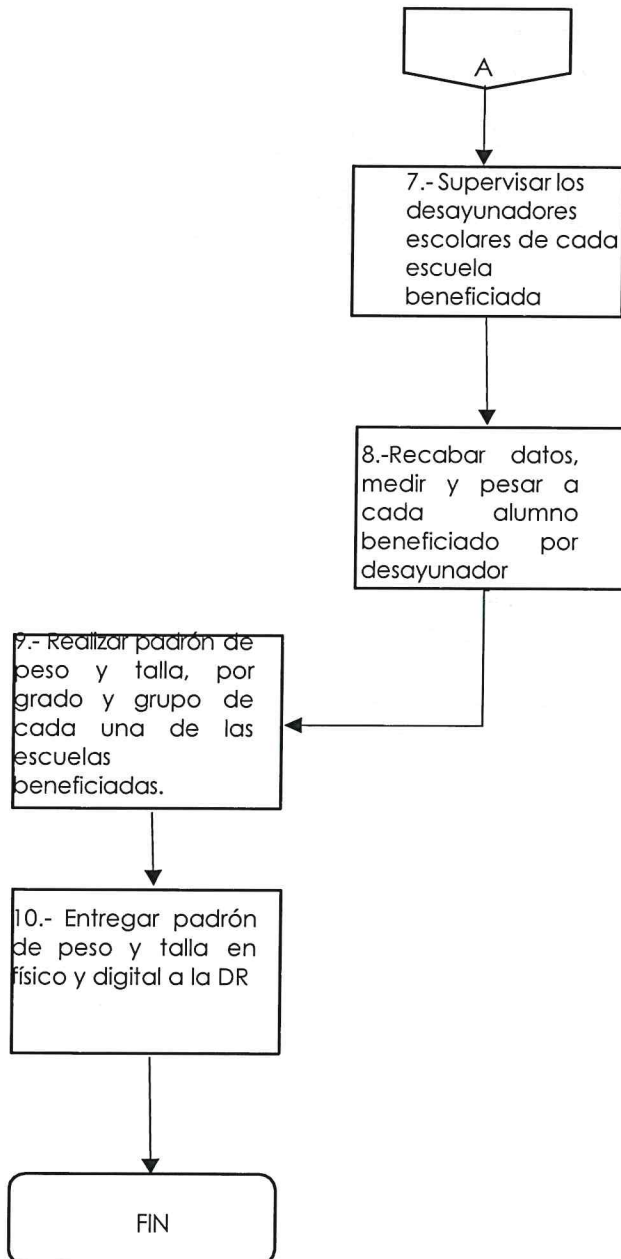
A

7.- Supervisar los desayunadores escolares de cada escuela beneficiada

8.-Recabar datos, medir y pesar a cada alumno beneficiado por desayunador

9.- Realizar padrón de peso y talla, por grado y grupo de cada una de las escuelas beneficiadas.

10.- Entregar padrón de peso y talla en físico y digital a la DR

FIN